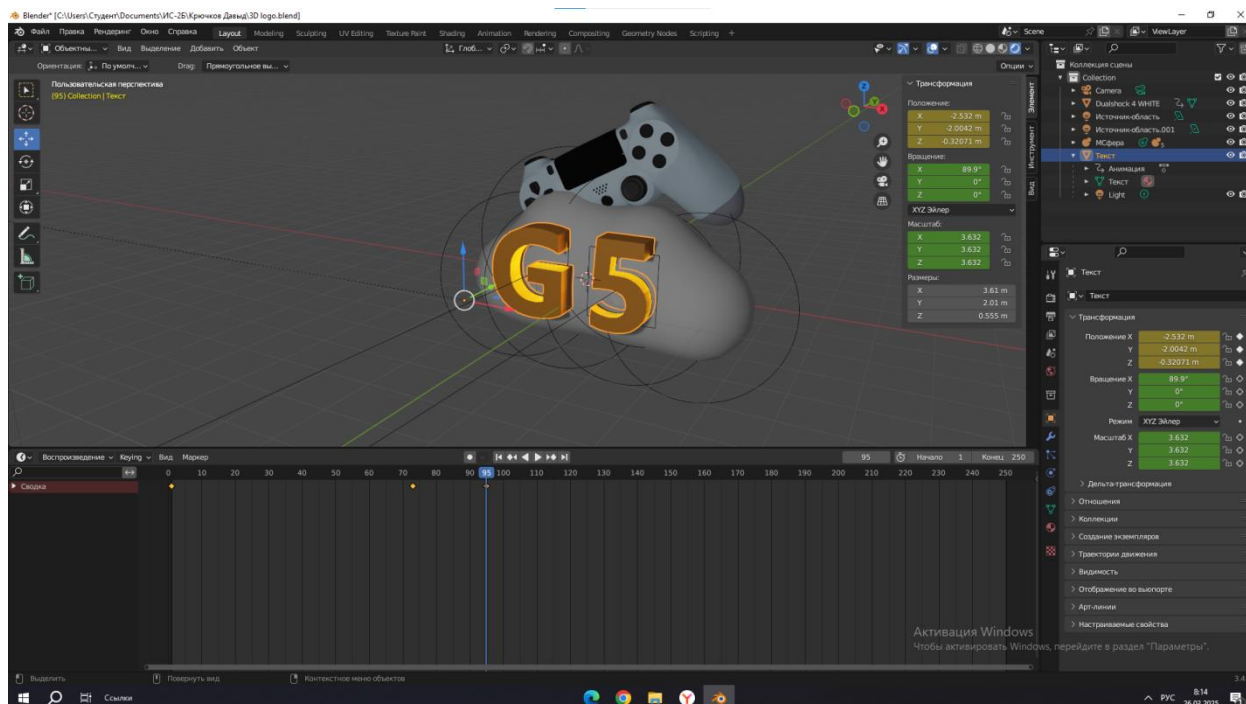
Blender* [C:\Users\Студент\Documents\ИС-2Б\Крючков Давыд\3D logo.blend]

Файл Правка Рендеринг Окно Справка Layout Modeling Sculpting UV Editing Texture Paint Shading Animation Rendering Compositing Geometry Nodes Scripting +

Scene ViewLayer

Объектны... Вид Выделение Добавить Объект Глоб...

Ориентация: По умолч... Drag: Прямоугольное вы... Опции

Пользовательская перспектива
(95) Collection | Текст

G5

Трансформация
Положение:
X -2.532 m
Y -2.0042 m
Z -0.32071 m
Вращение:
X 89.9°
Y 0°
Z 0°
XYZ Эйлер
Масштаб:
X 3.632
Y 3.632
Z 3.632
Размеры:
X 3.61 m
Y 2.01 m
Z 0.555 m

Элемент Инструмент Вид

Коллекция сцены
Collection
Camera
Dualshock 4 WHITE
Источник-область
Источник-область.001
МСфера
Текст
Анимация
Текст
Light

Текст
Текст
Трансформация
Положение X -2.532 m
Y -2.0042 m
Z -0.32071 m
Вращение X 89.9°
Y 0°
Z 0°
Режим XYZ Эйлер
Масштаб X 3.632
Y 3.632
Z 3.632
Дельта-трансформация
Отношения
Коллекции
Создание экземпляров
Траектории движения
Видимость
Отображение во вьюпорте
Арт-линии
Настраиваемые свойства

Воспроизведение Keying Вид Маркер 95 Начало 1 Конец 250

Сводка

0 10 20 30 40 50 60 70 80 90 95 100 110 120 130 140 150 160 170 180 190 200 210 220 230 240 250

Активация Windows
Чтобы активировать Windows, перейдите в раздел "Параметры".

Выделить Повернуть вид Контекстное меню объектов

Ссылки РУС 8:14 26.02.2025